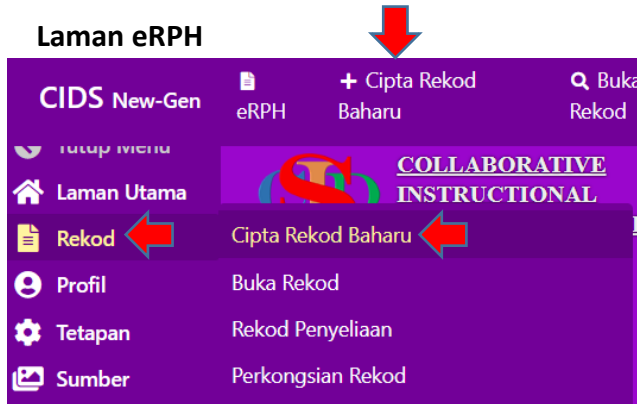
Laman eRPH

CIDS New-Gen

eRPH

+ Cipta Rekod Baharu

Buka Rekod

Tutup Menu

Laman Utama

Rekod

Profil

Tetapan

Sumber

COLLABORATIVE INSTRUCTIONAL

Cipta Rekod Baharu

Buka Rekod

Rekod Penyeliaan

Perkongsian Rekod